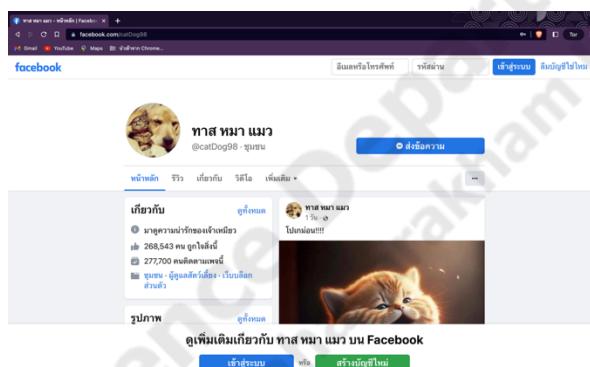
ทาส หมา แมว - หน้าหลัก | Facebook ×
facebook.com/catDog98
Gmail YouTube Maps นำเข้าจาก Chrome...
Tor

facebook
อีเมลหรือโทรศัพท์
รหัสผ่าน
เข้าสู่ระบบ
ลืมบัญชีใช่ไหม

ทาส หมา แมว
@catDog98 · ชุมชน
ส่งข้อความ

หน้าหลัก
รีวิว
เกี่ยวกับ
วิดีโอ
เพิ่มเติม
···

เกี่ยวกับ
ดูทั้งหมด
มาดูความน่ารักของเจ้าเหมียว
268,543 คน ถูกใจสิ่งนี้
277,700 คนติดตามเพจนี้
ชุมชน · ผู้ดูแลสัตว์เลี้ยง · เว็บบล็อกส่วนตัว

รูปภาพ
ดูทั้งหมด

ทาส หมา แมว
1 วัน
โปรดช่อย!!!

ดูเพิ่มเติมเกี่ยวกับ ทาส หมา แมว บน Facebook
เข้าสู่ระบบ
หรือ
สร้างบัญชีใหม่